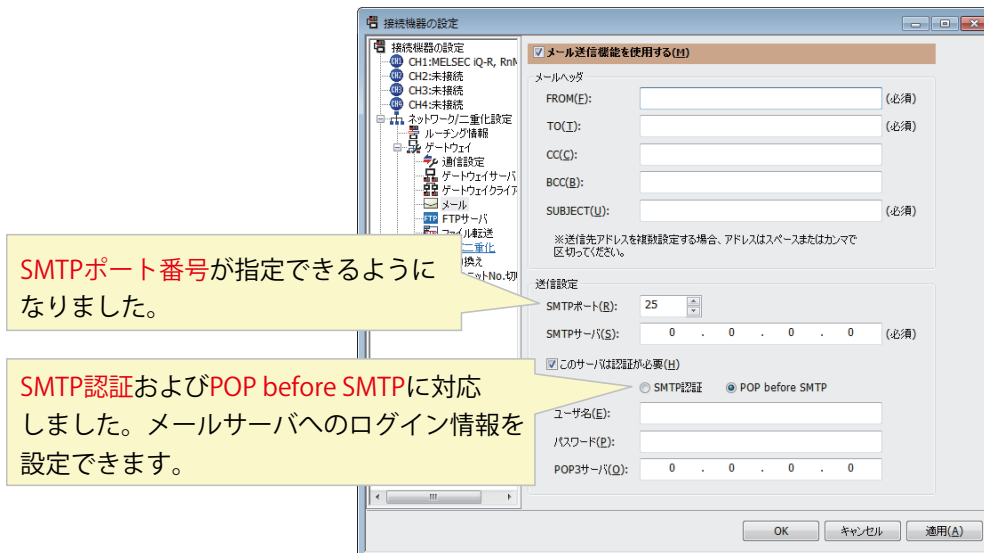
接続機器の設定

接続機器の設定
CH1:MELSEC iQ-R, RnM
CH2:未接続
CH3:未接続
CH4:未接続
ネットワーク/二重化設定
ルーチング情報
ゲートウェイ
通信設定
ゲートウェイサーバ
ゲートウェイクライア
メール
FTPサーバ
ファイル転送
二重化
換え
ットNo.切

メール送信機能を使用する(M)

メールヘッダ
FROM(F): (必須)
TO(T): (必須)
CC(C):
BCC(B):
SUBJECT(U): (必須)
※送信先アドレスを複数設定する場合、アドレスはスペースまたはカンマで区切ってください。

送信設定
SMTPポート(R): 25
SMTPサーバ(S): 0 . 0 . 0 . 0 (必須)
このサーバは認証が必要(H)
SMTP認証 POP before SMTP
ユーザ名(E):
パスワード(P):
POP3サーバ(O): 0 . 0 . 0 . 0

OK キャンセル 適用(A)

SMTPポート番号が指定できるようになりました。

SMTP認証およびPOP before SMTPに対応しました。メールサーバへのログイン情報を設定できます。